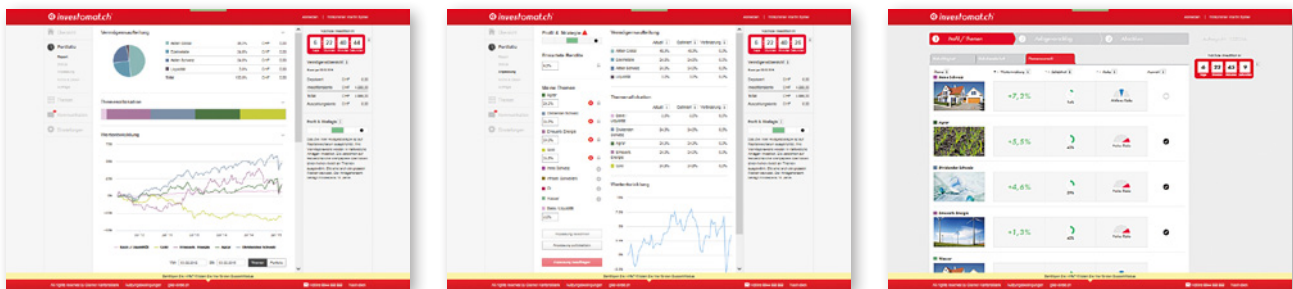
investomat.ch

Portfolio

Vermögensaufteilung

Themenallokation

Wertentwicklung

0 | 22 | 40 | 44

investomat.ch

Profil & Strategie

Vermögensaufteilung

Themenallokation

Wertentwicklung

5 | 22 | 40 | 25

investomat.ch

Profil / Themen

Agro

+7,3%

+5,5%

+4,6%

+1,3%

4 | 23 | 43 | 9